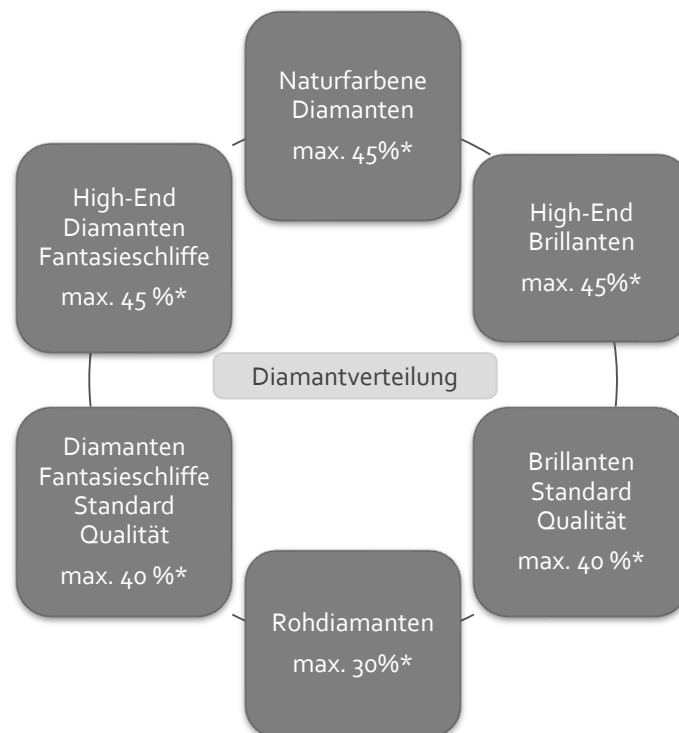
Naturfarbene Diamanten
max. 45%*

High-End Brillanten
max. 45%*

Brillanten Standard Qualität
max. 40 %*

Rohdiamanten
max. 30%*

Diamanten Fantasieschliffe Standard Qualität
max. 40 %*

High-End Diamanten Fantasieschliffe
max. 45 %*

Diamantverteilung